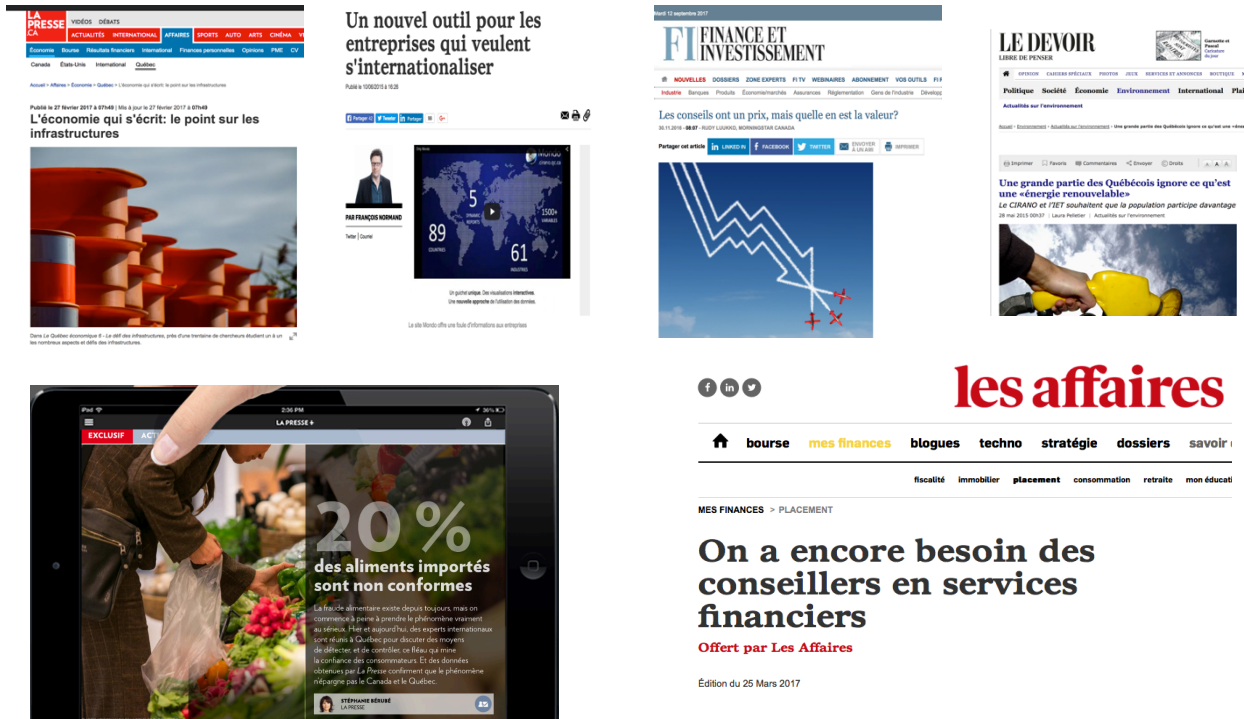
LA PRESSE .CA
VIDÉOS DÉBATS
ACTUALITÉS INTERNATIONAL AFFAIRES SPORTS AUTO ARTS CINÉMA
Économie Bourse Résultats financiers International Finances personnelles Opinions PME CV
Canada États-Unis International Québec

Accueil > Affaires > Économie > Québec > L'économie qui s'écrit: le point sur les infrastructures

Publié le 27 février 2017 à 07h49 | Mis à jour le 27 février 2017 à 07h49

L'économie qui s'écrit: le point sur les infrastructures

Dans Le Québec économique 8 - Le défi des infrastructures, près d'une trentaine de chercheurs étudient un à un les nombreux aspects et défis des infrastructures.

Un nouvel outil pour les entreprises qui veulent s'internationaliser

Publié le 10/06/2015 à 16:28

PAR FRANÇOIS NORMAND
Twitter | Courriel

5
89
1500+
61

Un guichet unique. Des visualisations interactives. Une nouvelle approche de l'utilisation des données.

Le site Mondo offre une foule d'informations aux entreprises

Mardi 12 septembre 2017
FI FINANCE ET INVESTISSEMENT
NOUVELLES DOSSIERS ZONE EXPERTS FI TV WEBINAIRES ABONNEMENT VOS OUTILS
Industrie Banques Produits Économie/marché Assurances Réglementation Gens de l'industrie Développ

Les conseils ont un prix, mais quelle en est la valeur?
30.11.2016 - 08:07 - RUDY LUUKKO, MORNINGSTAR CANADA
Partager cet article LINKED IN FACEBOOK TWITTER ENVOYER À UN AMI IMPRIMER

LE DEVOIR
LIBRE DE PENSER
Politique Société Économie Environnement International
Actualités sur l'environnement
Imprimer Favoris Commentaires Envoyer Droits
Une grande partie des Québécois ignore ce qu'est une «énergie renouvelable»
Le CIRANO et l'IET souhaitent que la population participe davantage
28 mai 2015 00h37 | Laura Pelletier | Actualités sur l'environnement

iPad 2:36 PM 36%
LA PRESSE+
EXCLUSIF
20 %
des aliments importés sont non conformes
La fraude alimentaire existe depuis toujours, mais on commence à peine à prendre le phénomène vraiment au sérieux. Hier et aujourd'hui, des experts internationaux sont réunis à Québec pour discuter des moyens de détecter, et de contrôler, ce fléau qui mine la confiance des consommateurs. Et des données obtenues par La Presse confirment que le phénomène n'épargne pas le Canada et le Québec.
STÉPHANE BÉRUBÉ
LA PRESSE

les affaires
bourse mes finances blogues techno stratégie dossiers savoir
fiscalité immobilier placement consommation retraite mon éducati
MES FINANCES > PLACEMENT
On a encore besoin des conseillers en services financiers
Offert par Les Affaires
Édition du 25 Mars 2017